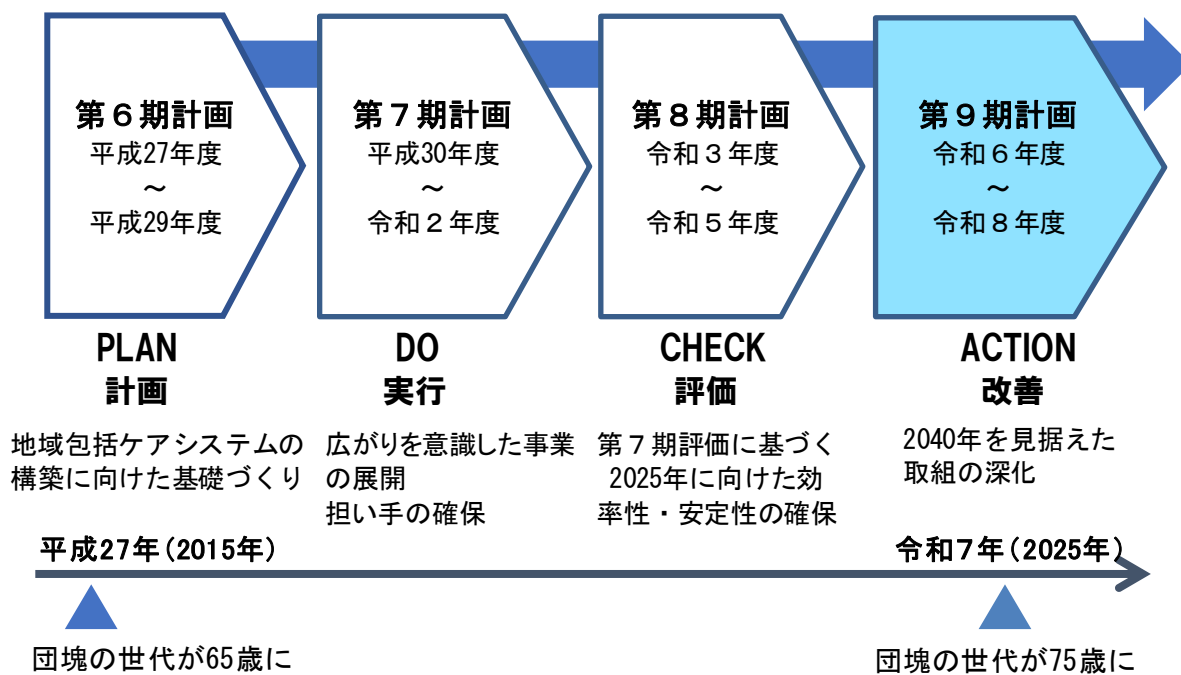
第６期計画
平成27年度
～
平成29年度

第７期計画
平成30年度
～
令和２年度

第８期計画
令和３年度
～
令和５年度

第９期計画
令和６年度
～
令和８年度

PLAN
計画

地域包括ケアシステムの構築に向けた基礎づくり

DO
実行

広がりを意識した事業の展開
担い手の確保

CHECK
評価

第７期評価に基づく2025年に向けた効率性・安定性の確保

ACTION
改善

2040年を見据えた取組の深化

平成27年（2015年）

令和７年（2025年）

団塊の世代が65歳に

団塊の世代が75歳に